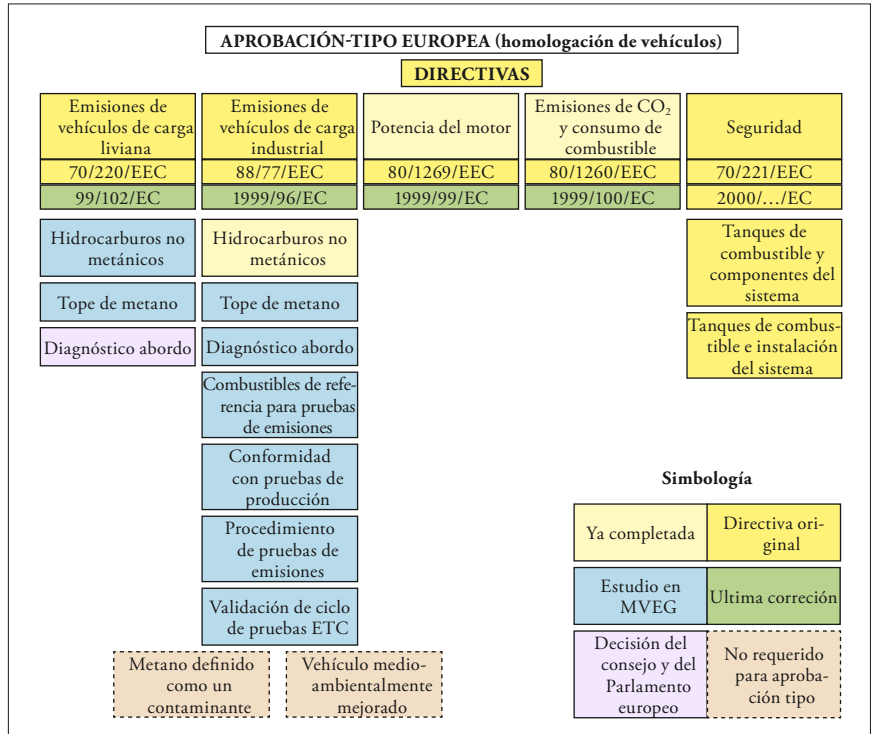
APROBACIÓN-TIPO EUROPEA (homologación de vehículos)

DIRECTIVAS

| Emisiones de vehículos de carga liviana | Emisiones de vehículos de carga industrial | Potencia del motor | Emisiones de $CO_2$ y consumo de combustible | Seguridad |
|---|---|---|---|---|
| 70/220/EEC | 88/77/EEC | 80/1269/EEC | 80/1260/EEC | 70/221/EEC |
| 99/102/EC | 1999/96/EC | 1999/99/EC | 1999/100/EC | 2000/…/EC |

Hidrocarburos no metánicos

Tope de metano

Diagnóstico abordo

Hidrocarburos no metánicos

Tope de metano

Diagnóstico abordo

Combustibles de referencia para pruebas de emisiones

Conformidad con pruebas de producción

Procedimiento de pruebas de emisiones

Validación de ciclo de pruebas ETC

Metano definido como un contaminante

Vehículo medioambientalmente mejorado

Tanques de combustible y componentes del sistema

Tanques de combustible e instalación del sistema

Simbología

| Ya completada | Directiva original |
|---|---|
| Estudio en MVEG | Ultima correción |
| Decisión del consejo y del Parlamento europeo | No requerido para aprobación tipo |